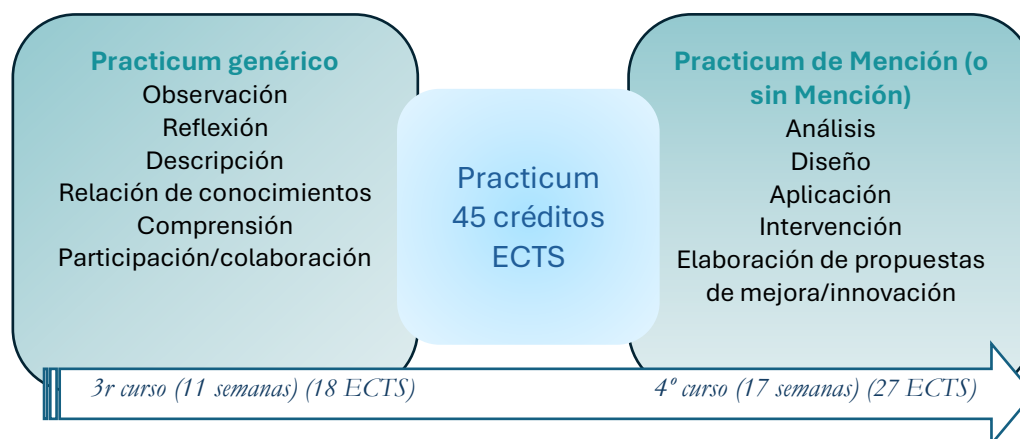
Practicum genérico
Observación
Reflexión
Descripción
Relación de conocimientos
Comprensión
Participación/colaboración

Practicum
45 créditos
ECTS

Practicum de Mención (o sin Mención)
Análisis
Diseño
Aplicación
Intervención
Elaboración de propuestas de mejora/innovación

3r curso (11 semanas) (18 ECTS)

4º curso (17 semanas) (27 ECTS)